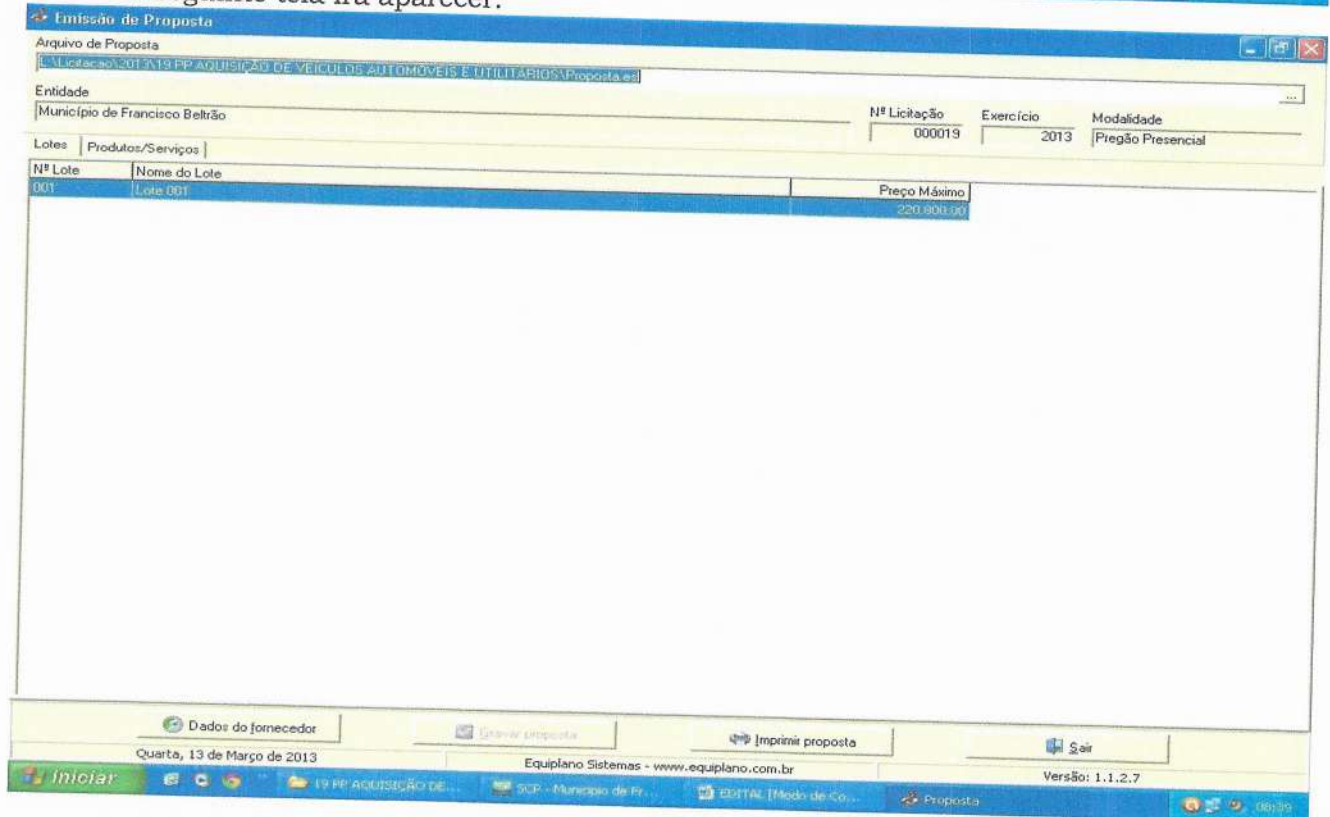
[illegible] seguinte tela irá aparecer:

Emissão de Proposta

Arquivo de Proposta
L:\Licitacao\2013\19 PP AQUISIÇÃO DE VEICULOS AUTOMOVEIS E UTILITARIOS\Proposta.es

Entidade
Município de Francisco Beltrão

Nº Licitação
000019

Exercício
2013

Modalidade
Pregão Presencial

Lotes | Produtos/Serviços

| Nº Lote | Nome do Lote | Preço Máximo |
|---|---|---|
| 001 | Lote 001 | 220.800,00 |

Dados do fornecedor
Gravar proposta
Imprimir proposta
Sair

Quarta, 13 de Março de 2013
Equiplano Sistemas - www.equiplano.com.br
Versão: 1.1.2.7

Iniciar
19 PP AQUISIÇÃO DE...
SCP - Municipio de Fr...
EDITAL [Modo de Co...
Proposta
08:39